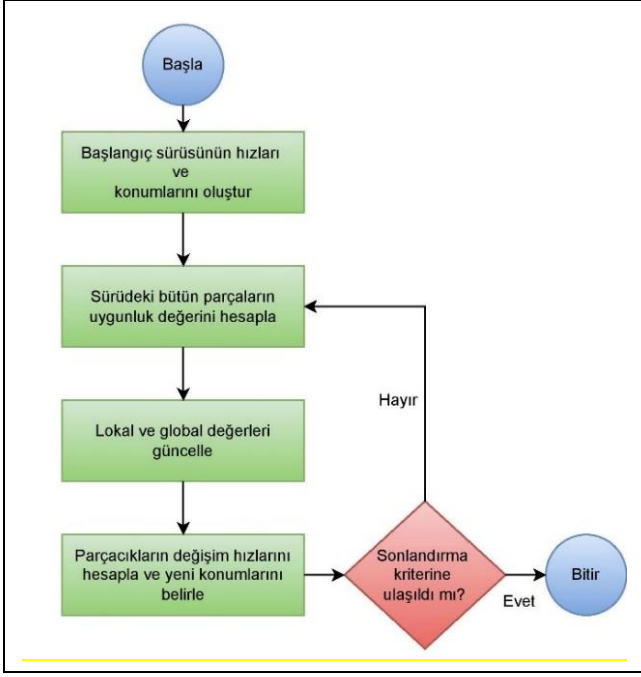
Başla

Başlangıç sürüsünün hızları ve konumlarını oluştur

Sürüdeki bütün parçaların uygunluk değerini hesapla

Lokal ve global değerleri güncelle

Parçacıkların değişim hızlarını hesapla ve yeni konumlarını belirle

Sonlandırma kriterine ulaşıldı mı?

Hayır

Evet

Bitir